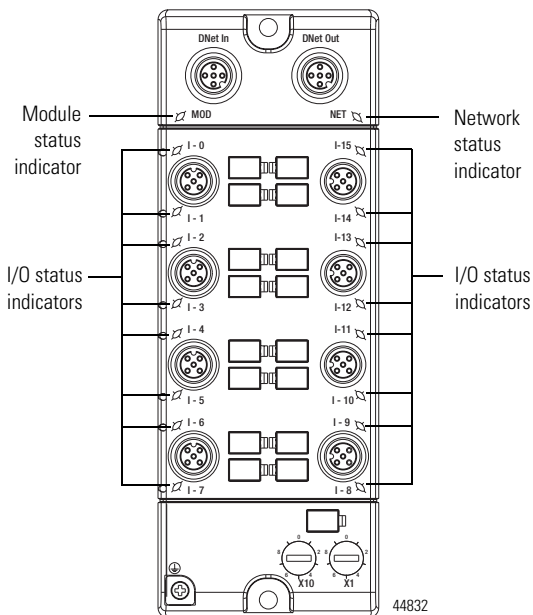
DNet In
DNet Out

Module status indicator
MOD
NET
Network status indicator

I - 0
I-15
I - 1
I-14
I - 2
I-13
I - 3
I-12
I - 4
I-11
I - 5
I - 10
I - 6
I - 9
I - 7
I - 8

I/O status indicators
I/O status indicators

0
2
4
6
8
X10
0
2
4
6
8
X1

44832